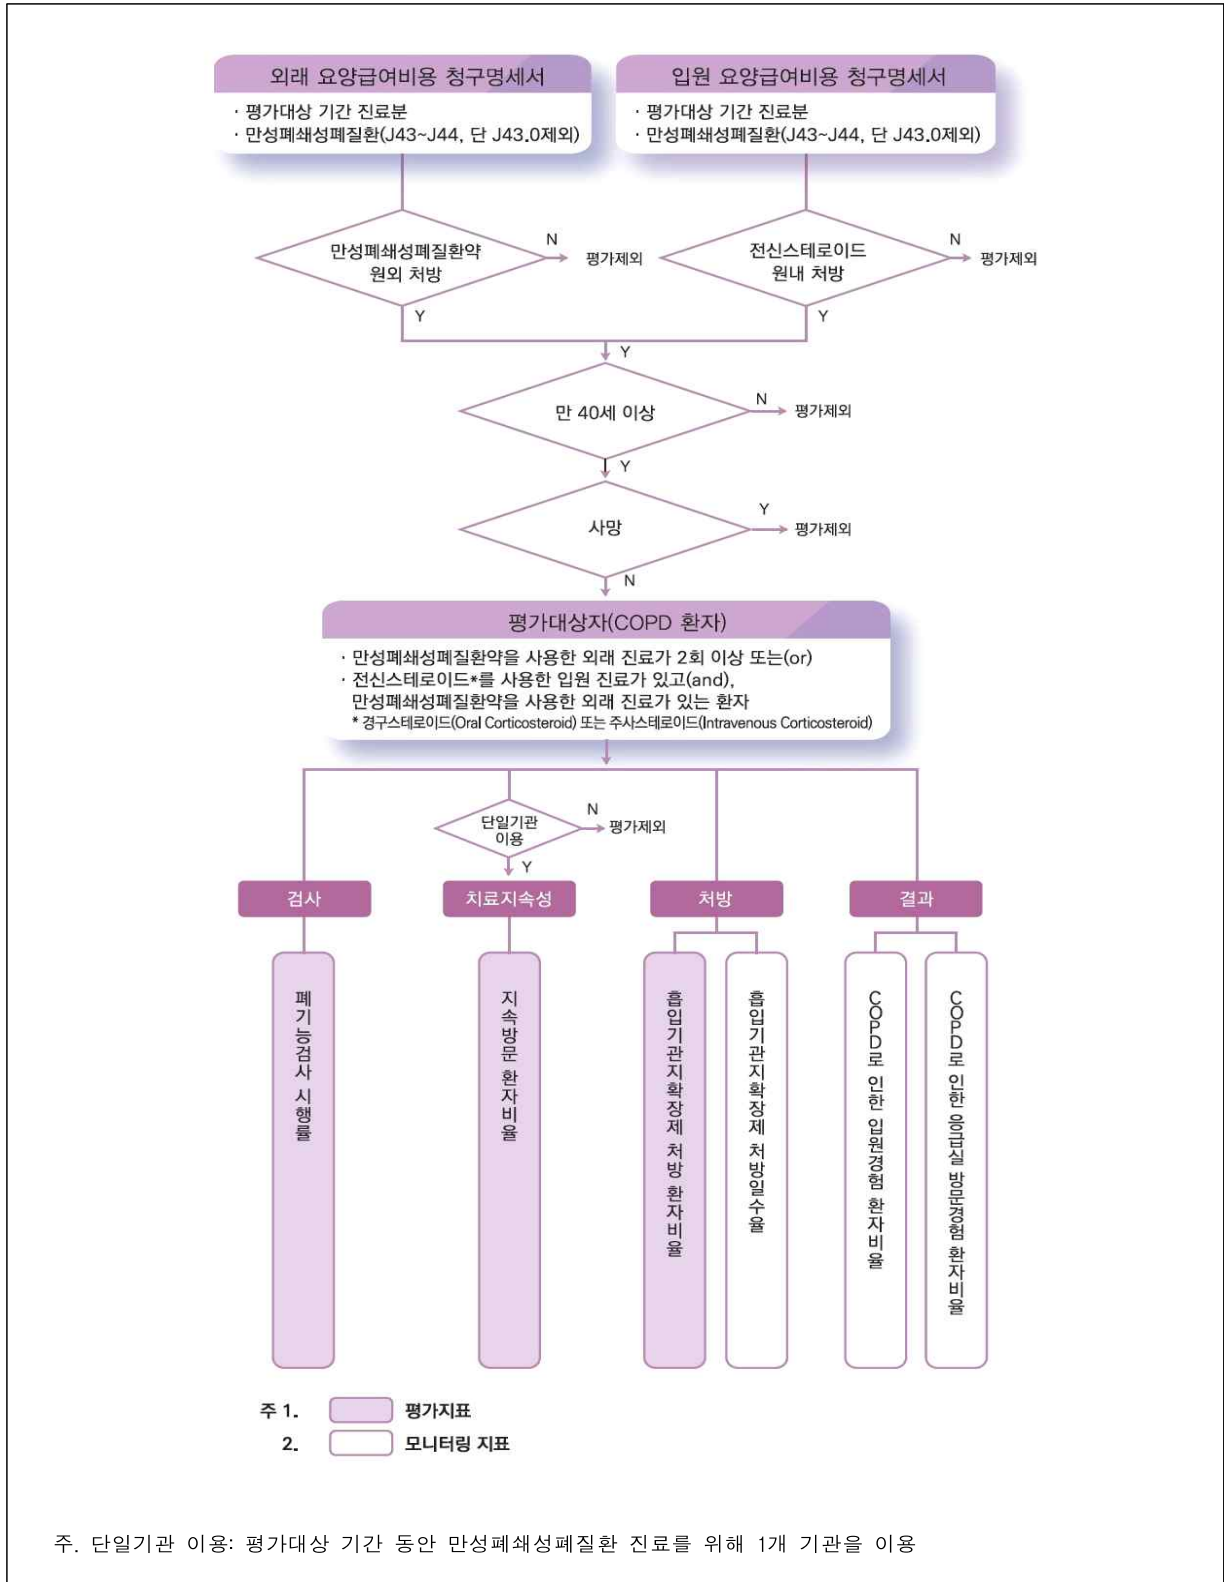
외래 요양급여비용 청구명세서
· 평가대상 기간 진료분
· 만성폐쇄성폐질환(J43~J44, 단 J43.0제외)

입원 요양급여비용 청구명세서
· 평가대상 기간 진료분
· 만성폐쇄성폐질환(J43~J44, 단 J43.0제외)

만성폐쇄성폐질환약 원외 처방
N 평가제외
Y

전신스테로이드 원내 처방
N 평가제외
Y

Y

만 40세 이상
N 평가제외
Y

사망
Y 평가제외
N

평가대상자(COPD 환자)
· 만성폐쇄성폐질환약을 사용한 외래 진료가 2회 이상 또는(or)
· 전신스테로이드*를 사용한 입원 진료가 있고(and), 만성폐쇄성폐질환약을 사용한 외래 진료가 있는 환자
* 경구스테로이드(Oral Corticosteroid) 또는 주사스테로이드(Intravenous Corticosteroid)

단일기관 이용
N 평가제외
Y

검사
치료지속성
처방
결과

폐기능검사 시행률
지속방문 환자비율
흡입기관지확장제 처방 환자비율
흡입기관지확장제 처방일수율
COPD로 인한 입원경험 환자비율
COPD로 인한 응급실 방문경험 환자비율

주 1. 평가지표
2. 모니터링 지표

주. 단일기관 이용: 평가대상 기간 동안 만성폐쇄성폐질환 진료를 위해 1개 기관을 이용